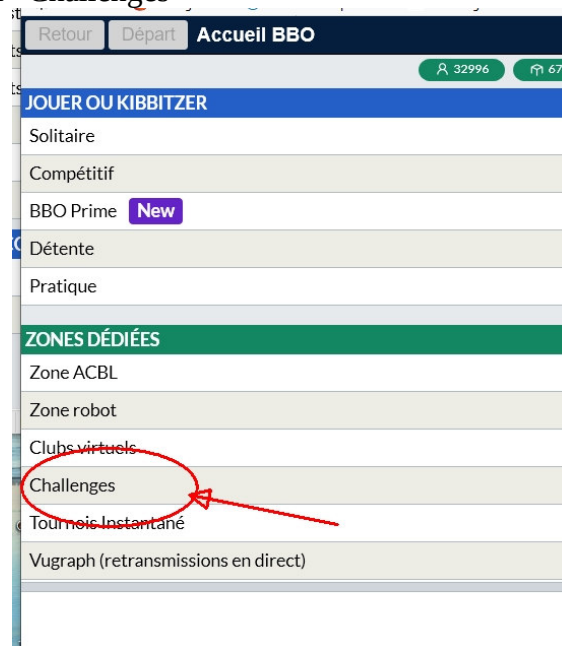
Retour Départ Accueil BBO

32996 67

JOUER OU KIBBITZER

Solitaire

Compétitif

BBO Prime New

Détente

Pratique

ZONES DÉDIÉES

Zone ACBL

Zone robot

Clubs virtuels

Challenges

Tournois Instantané

Vugraph (retransmissions en direct)